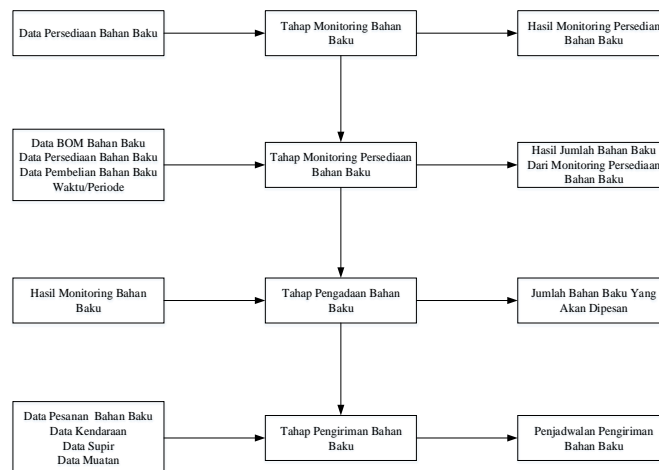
Data Persediaan Bahan Baku

Tahap Monitoring Bahan Baku

Hasil Monitoring Persediaan Bahan Baku

Data BOM Bahan Baku
Data Persediaan Bahan Baku
Data Pembelian Bahan Baku
Waktu/Periode

Tahap Monitoring Persediaan Bahan Baku

Hasil Jumlah Bahan Baku Dari Monitoring Persediaan Bahan Baku

Hasil Monitoring Bahan Baku

Tahap Pengadaan Bahan Baku

Jumlah Bahan Baku Yang Akan Dipesan

Data Pesanan Bahan Baku
Data Kendaraan
Data Supir
Data Muatan

Tahap Pengiriman Bahan Baku

Penjadwalan Pengiriman Bahan Baku